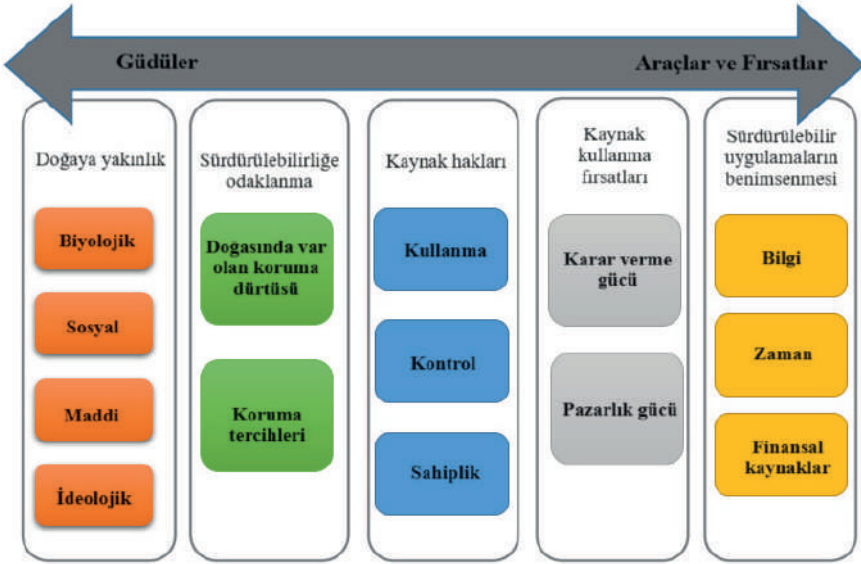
Güdüler

Araçlar ve Fırsatlar

Doğaya yakınlık

Biyolojik

Sosyal

Maddi

İdeolojik

Sürdürülebilirliğe odaklanma

Doğasında var olan koruma dürtüsü

Koruma tercihleri

Kaynak hakları

Kullanma

Kontrol

Sahiplik

Kaynak kullanma fırsatları

Karar verme gücü

Pazarlık gücü

Sürdürülebilir uygulamaların benimsenmesi

Bilgi

Zaman

Finansal kaynaklar